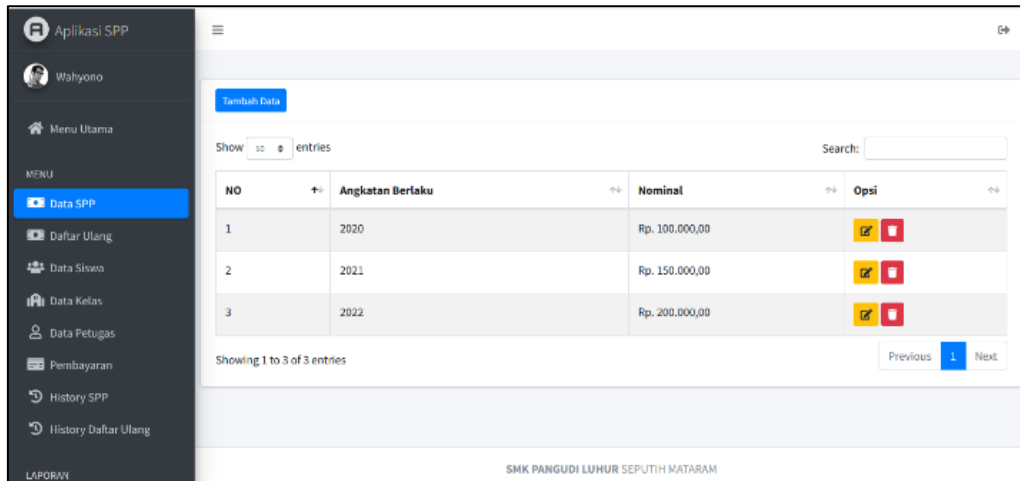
Aplikasi SPP

Wahyono

Menu Utama

MENU

Data SPP

Daftar Ulang

Data Siswa

Data Kelas

Data Petugas

Pembayaran

History SPP

History Daftar Ulang

LAPORAN

Tambah Data

Show 10 entries

Search:

| NO | Angkatan Berlaku | Nominal | Opsi |
|---|---|---|---|
| 1 | 2020 | Rp. 100.000,00 | |
| 2 | 2021 | Rp. 150.000,00 | |
| 3 | 2022 | Rp. 200.000,00 | |

Showing 1 to 3 of 3 entries

Previous 1 Next

SMK PANGUDI LUHUR SEPUTIH MATARAM